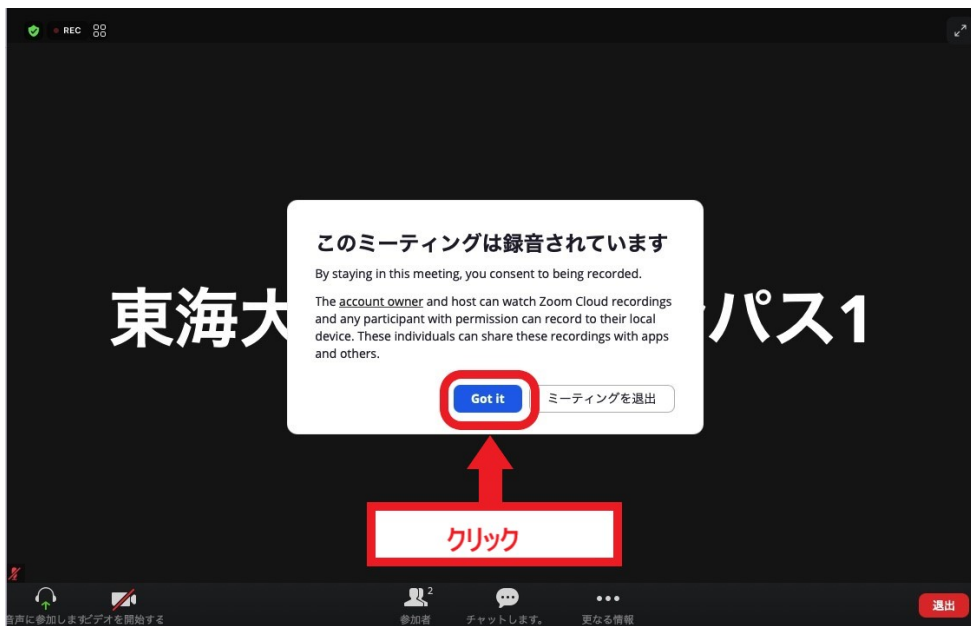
REC

東海大

パス1

このミーティングは録音されています

By staying in this meeting, you consent to being recorded.

The account owner and host can watch Zoom Cloud recordings and any participant with permission can record to their local device. These individuals can share these recordings with apps and others.

Got it

ミーティングを退出

クリック

音声に参加します

ビデオを開始する

2

参加者

チャットします。

更なる情報

退出